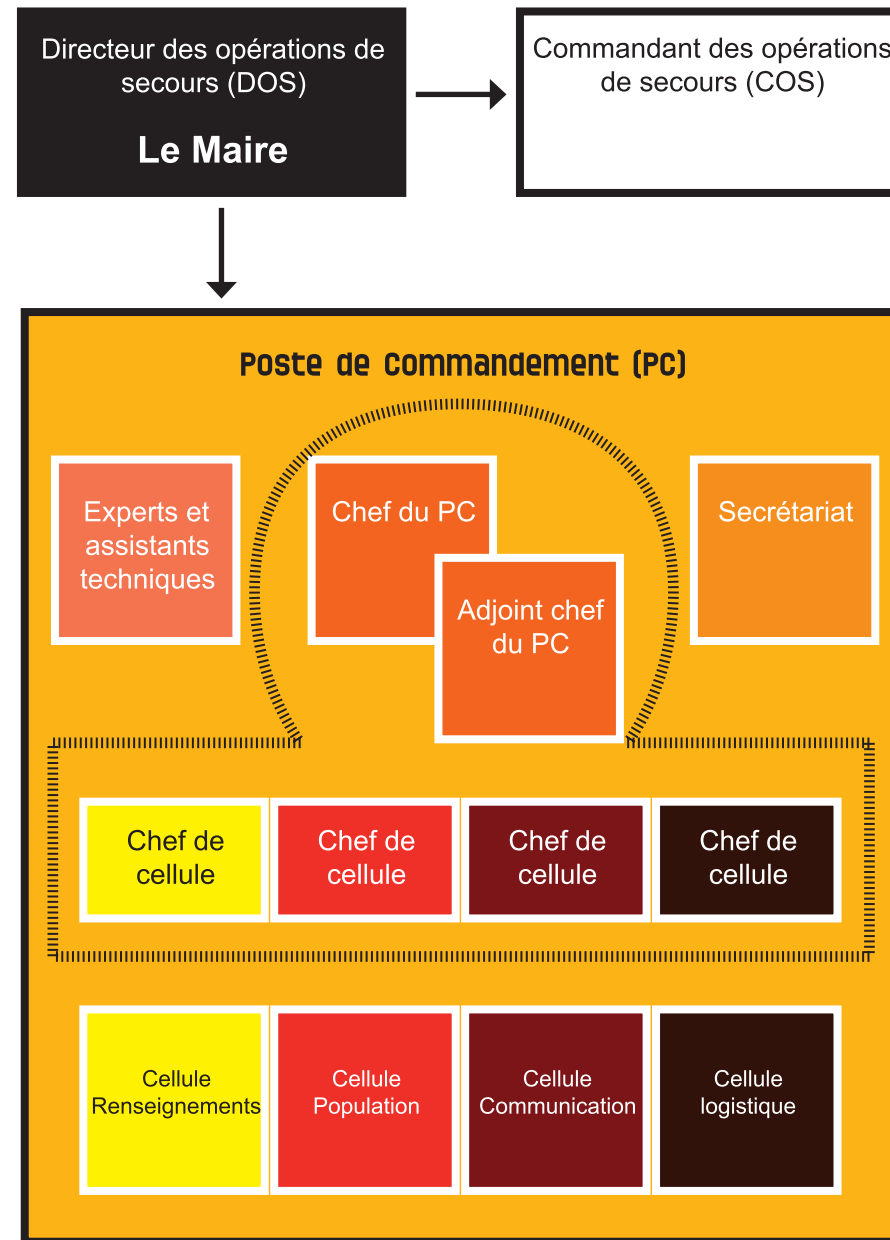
Directeur des opérations de secours (DOS)

Le Maire

Commandant des opérations de secours (COS)

Poste de Commandement (PC)

Experts et assistants techniques

Chef du PC

Adjoint chef du PC

Secrétariat

Chef de cellule

Chef de cellule

Chef de cellule

Chef de cellule

Cellule Renseignements

Cellule Population

Cellule Communication

Cellule logistique